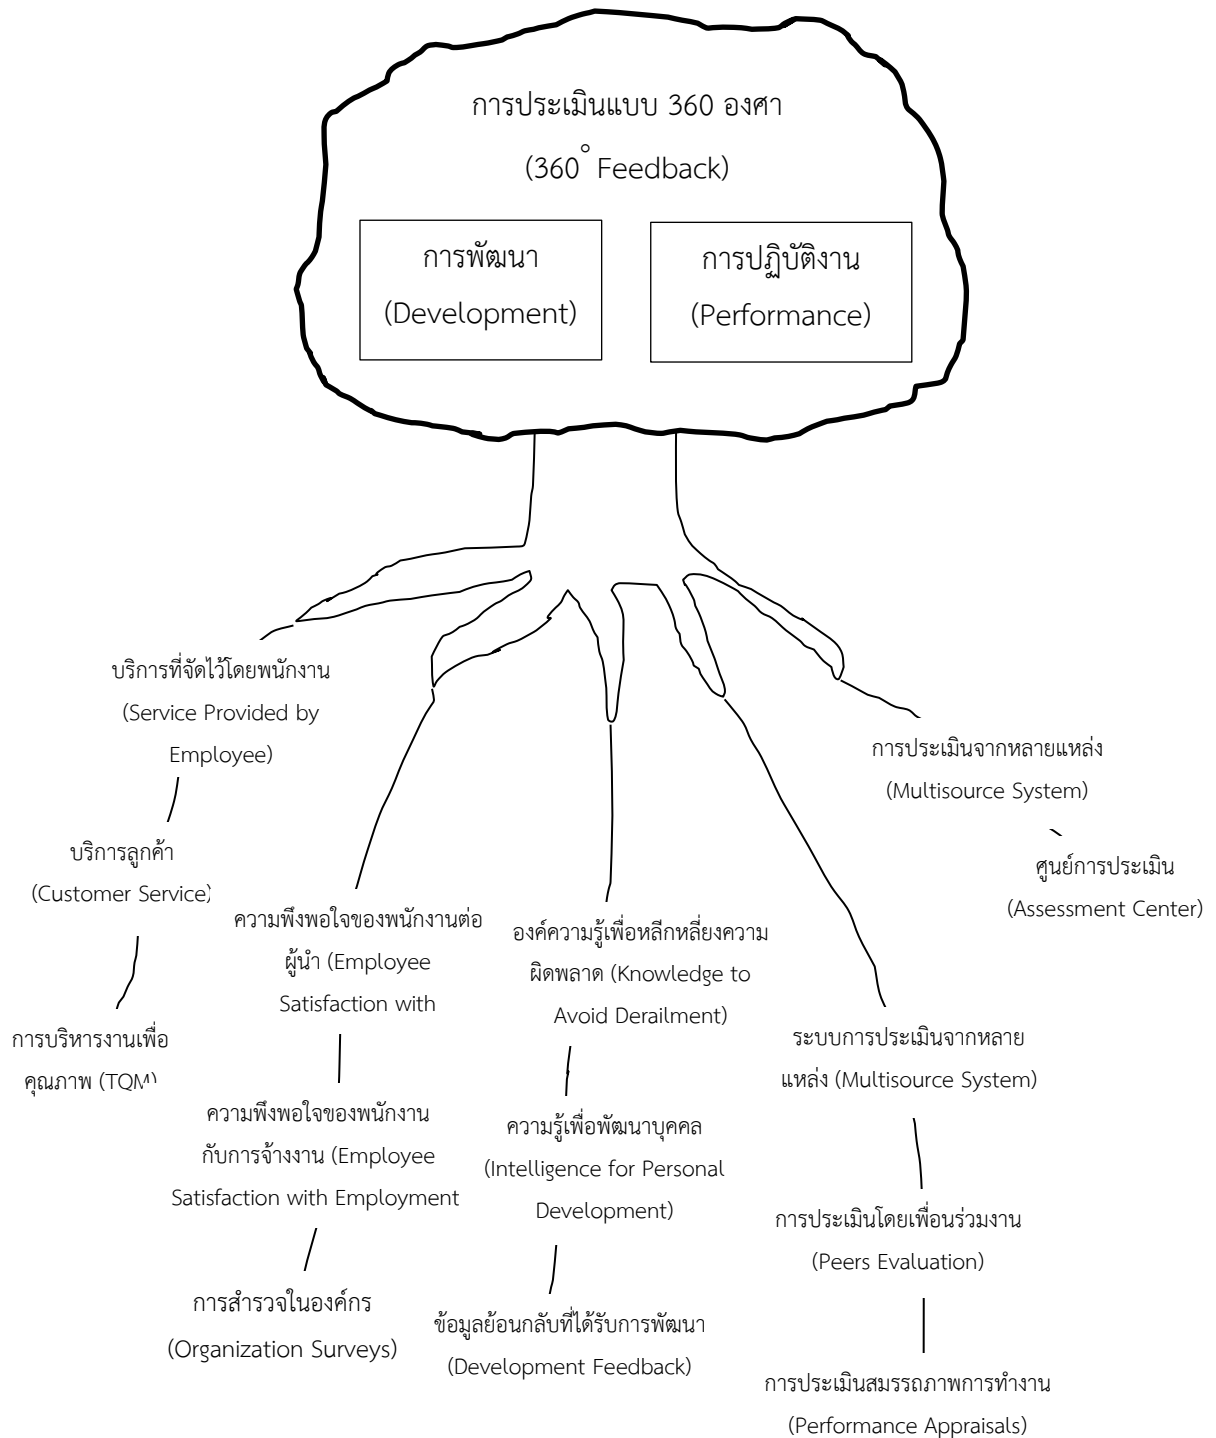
การประเมินแบบ 360 องศา

(360° Feedback)

การพัฒนา (Development)

การปฏิบัติงาน (Performance)

บริการที่จัดไว้โดยพนักงาน (Service Provided by Employee)

บริการลูกค้า (Customer Service)

การบริหารงานเพื่อคุณภาพ (TQM)

ความพึงพอใจของพนักงานต่อผู้นำ (Employee Satisfaction with

ความพึงพอใจของพนักงานกับการจ้างงาน (Employee Satisfaction with Employment

การสำรวจในองค์กร (Organization Surveys)

องค์ความรู้เพื่อหลีกหลี่ยงความผิดพลาด (Knowledge to Avoid Derailment)

ความรู้เพื่อพัฒนาบุคคล (Intelligence for Personal Development)

ข้อมูลย้อนกลับที่ได้รับการพัฒนา (Development Feedback)

การประเมินจากหลายแหล่ง (Multisource System)

ศูนย์การประเมิน (Assessment Center)

ระบบการประเมินจากหลายแหล่ง (Multisource System)

การประเมินโดยเพื่อนร่วมงาน (Peers Evaluation)

การประเมินสมรรถภาพการทำงาน (Performance Appraisals)